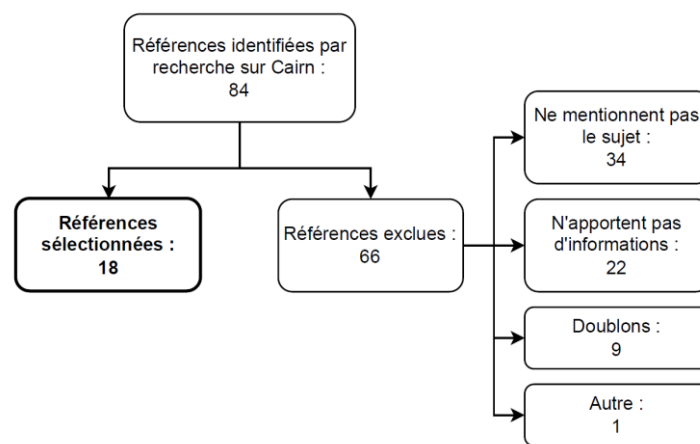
Références identifiées par recherche sur Cairn :
84

Références sélectionnées :
18

Références exclues :
66

Ne mentionnent pas le sujet :
34

N'apportent pas d'informations :
22

Doublons :
9

Autre :
1